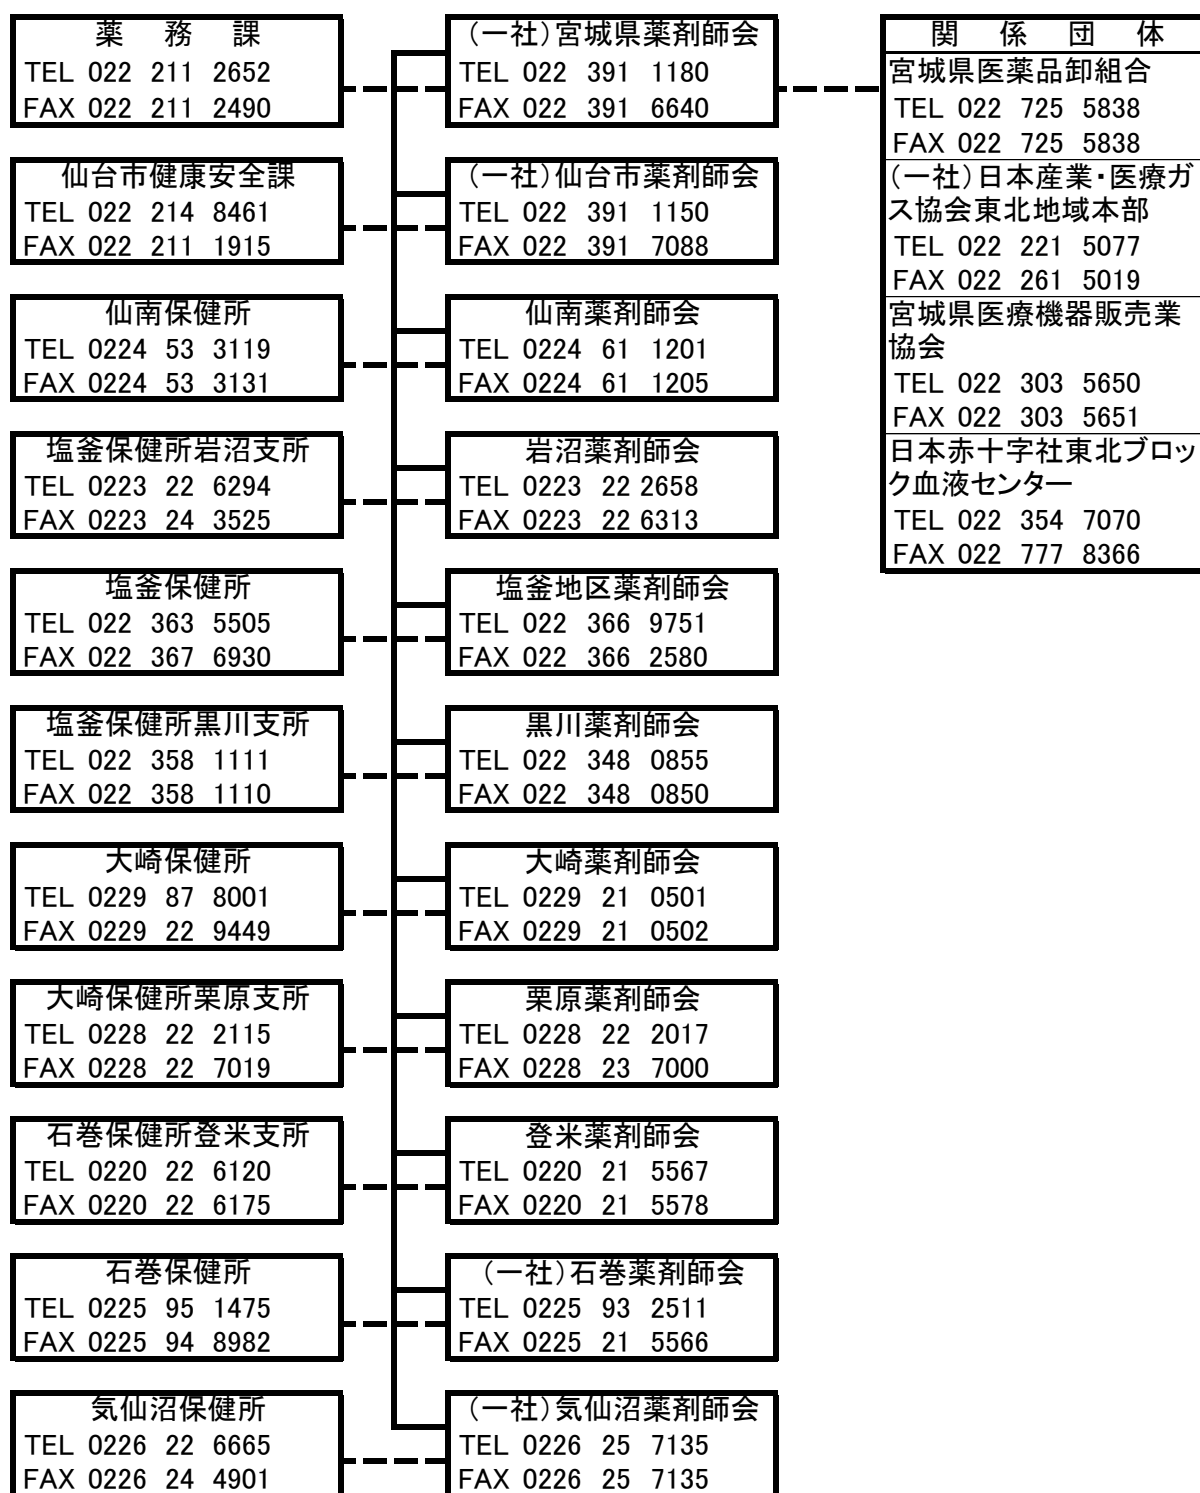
薬務課
TEL 022 211 2652
FAX 022 211 2490

仙台市健康安全課
TEL 022 214 8461
FAX 022 211 1915

仙南保健所
TEL 0224 53 3119
FAX 0224 53 3131

塩釜保健所岩沼支所
TEL 0223 22 6294
FAX 0223 24 3525

塩釜保健所
TEL 022 363 5505
FAX 022 367 6930

塩釜保健所黒川支所
TEL 022 358 1111
FAX 022 358 1110

大崎保健所
TEL 0229 87 8001
FAX 0229 22 9449

大崎保健所栗原支所
TEL 0228 22 2115
FAX 0228 22 7019

石巻保健所登米支所
TEL 0220 22 6120
FAX 0220 22 6175

石巻保健所
TEL 0225 95 1475
FAX 0225 94 8982

気仙沼保健所
TEL 0226 22 6665
FAX 0226 24 4901

(一社)宮城県薬剤師会
TEL 022 391 1180
FAX 022 391 6640

(一社)仙台市薬剤師会
TEL 022 391 1150
FAX 022 391 7088

仙南薬剤師会
TEL 0224 61 1201
FAX 0224 61 1205

岩沼薬剤師会
TEL 0223 22 2658
FAX 0223 22 6313

塩釜地区薬剤師会
TEL 022 366 9751
FAX 022 366 2580

黒川薬剤師会
TEL 022 348 0855
FAX 022 348 0850

大崎薬剤師会
TEL 0229 21 0501
FAX 0229 21 0502

栗原薬剤師会
TEL 0228 22 2017
FAX 0228 23 7000

登米薬剤師会
TEL 0220 21 5567
FAX 0220 21 5578

(一社)石巻薬剤師会
TEL 0225 93 2511
FAX 0225 21 5566

(一社)気仙沼薬剤師会
TEL 0226 25 7135
FAX 0226 25 7135

関係団体
宮城県医薬品卸組合
TEL 022 725 5838
FAX 022 725 5838
(一社)日本産業・医療ガス協会東北地域本部
TEL 022 221 5077
FAX 022 261 5019
宮城県医療機器販売業協会
TEL 022 303 5650
FAX 022 303 5651
日本赤十字社東北ブロック血液センター
TEL 022 354 7070
FAX 022 777 8366